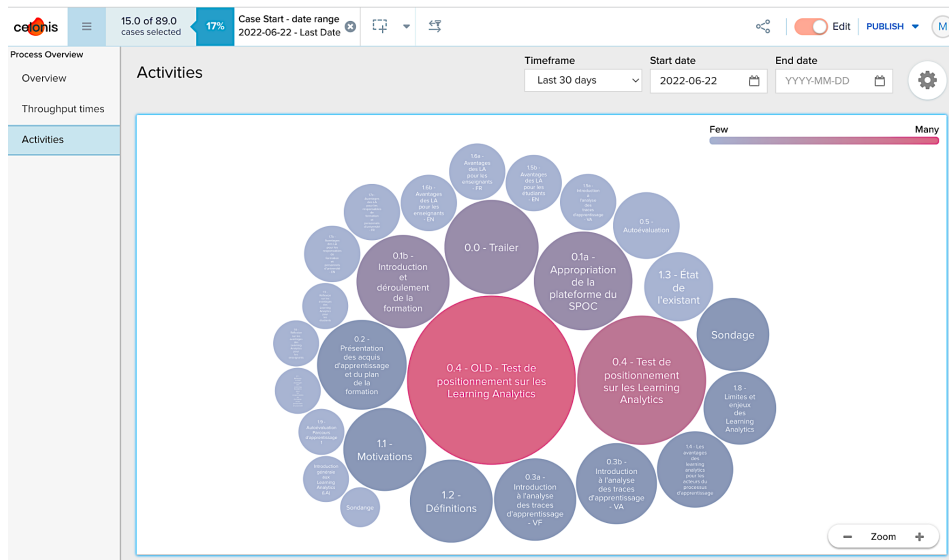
celonis

15.0 of 89.0 cases selected

17%

Case Start - date range
2022-06-22 - Last Date

Edit

PUBLISH

M

Process Overview

Overview

Throughput times

Activities

Activities

Timeframe
Last 30 days

Start date
2022-06-22

End date
YYYY-MM-DD

Few

Many

1.6a - Avantages des LA pour les enseignants - FR

1.5b - Avantages des LA pour les étudiants - EN

1.6b - Avantages des LA pour les enseignants - EN

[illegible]

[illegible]

0.5 - Autoévaluation

0.0 - Trailer

0.1b - Introduction et déroulement de la formation

0.1a - Appropriation de la plateforme du SPOC

1.3 - État de l'existant

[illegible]

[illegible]

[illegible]

Sondage

0.2 - Présentation des acquis d'apprentissage et du plan de la formation

0.4 - OLD - Test de positionnement sur les Learning Analytics

0.4 - Test de positionnement sur les Learning Analytics

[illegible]

1.8 - Limites et enjeux des Learning Analytics

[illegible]

1.1 - Motivations

1.4 - Les avantages des learning analytics pour les acteurs du processus d'apprentissage

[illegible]

1.2 - Définitions

0.3a - Introduction à l'analyse des traces d'apprentissage - VF

0.3b - Introduction à l'analyse des traces d'apprentissage - VA

Sondage

Zoom